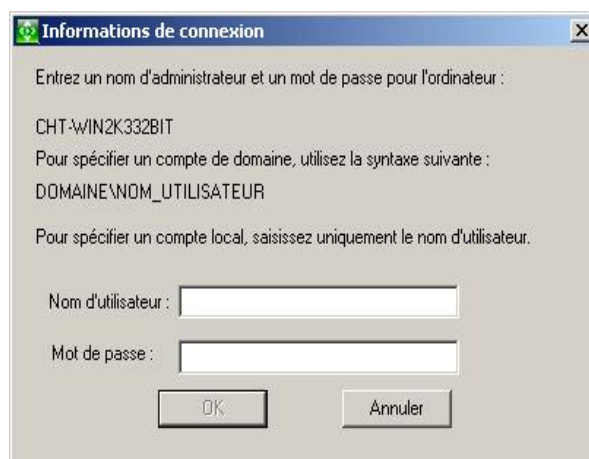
Informations de connexion

X

Entrez un nom d'administrateur et un mot de passe pour l'ordinateur :

CHT-WIN2K332BIT

Pour spécifier un compte de domaine, utilisez la syntaxe suivante :

DOMAINE\NOM_UTILISATEUR

Pour spécifier un compte local, saisissez uniquement le nom d'utilisateur.

Nom d'utilisateur :

Mot de passe :

OK

Annuler